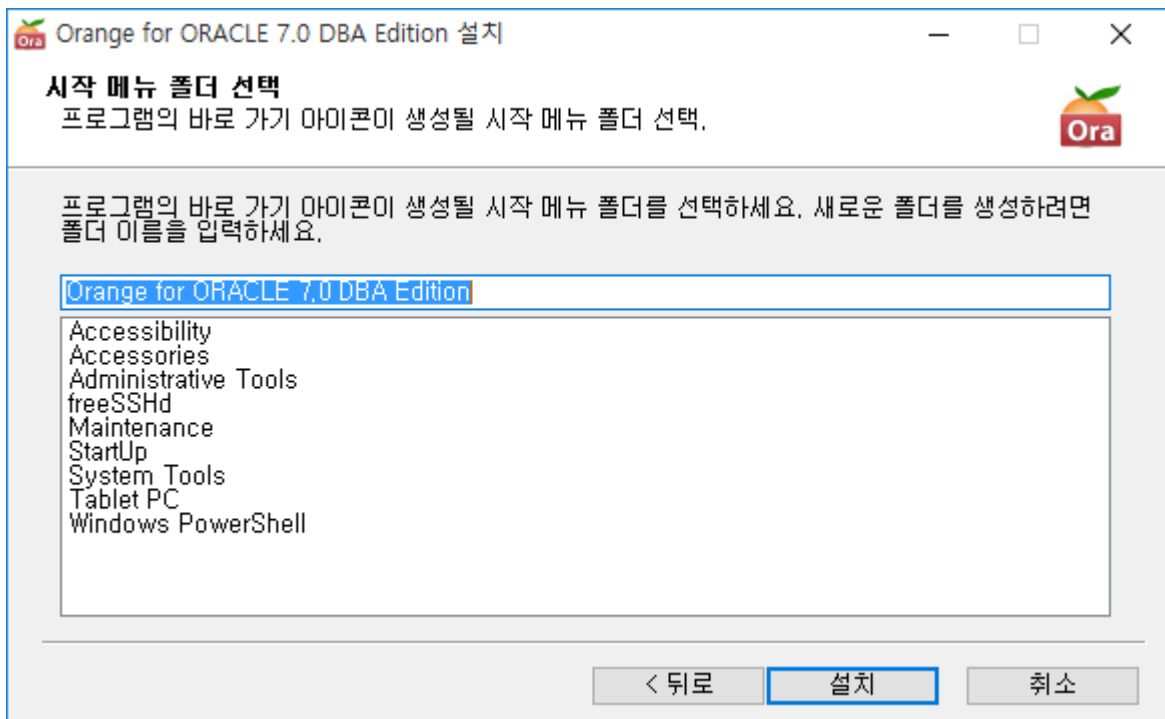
Orange for ORACLE 7.0 DBA Edition 설치

시작 메뉴 폴더 선택
프로그램의 바로 가기 아이콘이 생성될 시작 메뉴 폴더 선택.

Ora

프로그램의 바로 가기 아이콘이 생성될 시작 메뉴 폴더를 선택하세요. 새로운 폴더를 생성하려면 폴더 이름을 입력하세요.

Orange for ORACLE 7.0 DBA Edition

Accessibility
Accessories
Administrative Tools
freeSSHd
Maintenance
StartUp
System Tools
Tablet PC
Windows PowerShell

< 뒤로
설치
취소